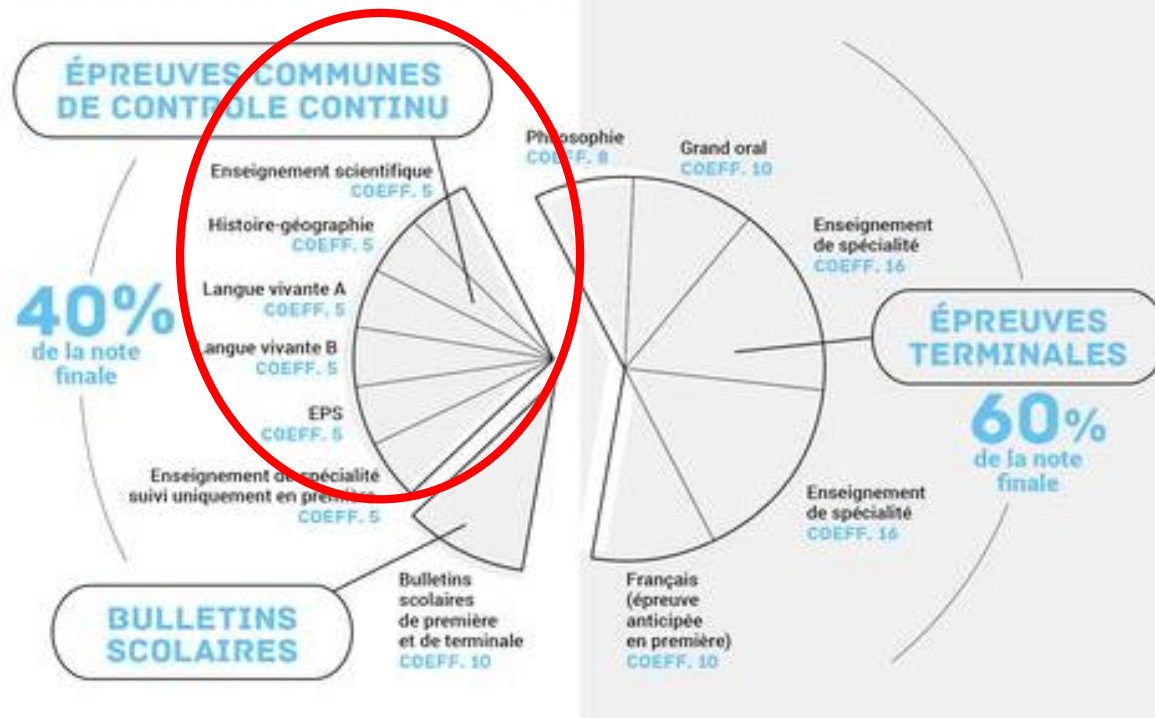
ÉPREUVES COMMUNES DE CONTROLE CONTINU

40% de la note finale

Enseignement scientifique
COEFF. 5

Histoire-géographie
COEFF. 5

Langue vivante A
COEFF. 5

Langue vivante B
COEFF. 5

EPS
COEFF. 5

Enseignement de spécialité suivi uniquement en première
COEFF. 5

BULLETINS SCOLAIRES

Bulletins scolaires de première et de terminale
COEFF. 10

Philosophie
COEFF. 8

Grand oral
COEFF. 10

Enseignement de spécialité
COEFF. 16

ÉPREUVES TERMINALES

60% de la note finale

Enseignement de spécialité
COEFF. 16

Français (épreuve anticipée en première)
COEFF. 10